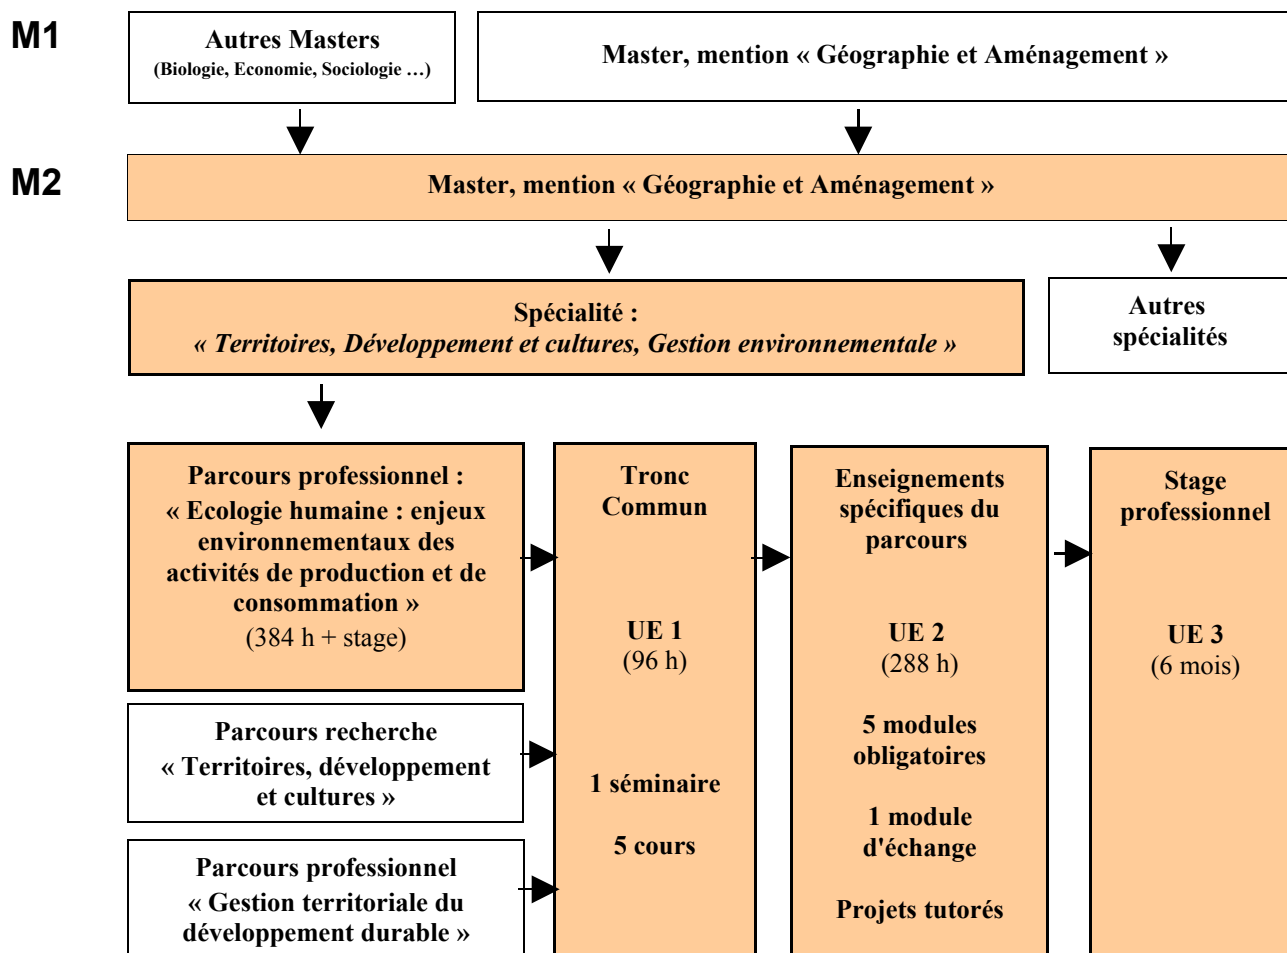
M1

Autres Masters
(Biologie, Economie, Sociologie …)

Master, mention « Géographie et Aménagement »

M2

Master, mention « Géographie et Aménagement »

Spécialité :
« Territoires, Développement et cultures, Gestion environnementale »

Autres spécialités

Parcours professionnel :
« Ecologie humaine : enjeux environnementaux des activités de production et de consommation »
(384 h + stage)

Parcours recherche
« Territoires, développement et cultures »

Parcours professionnel
« Gestion territoriale du développement durable »

Tronc Commun

UE 1
(96 h)

1 séminaire

5 cours

Enseignements spécifiques du parcours

UE 2
(288 h)

5 modules obligatoires

1 module d'échange

Projets tutorés

Stage professionnel

UE 3
(6 mois)